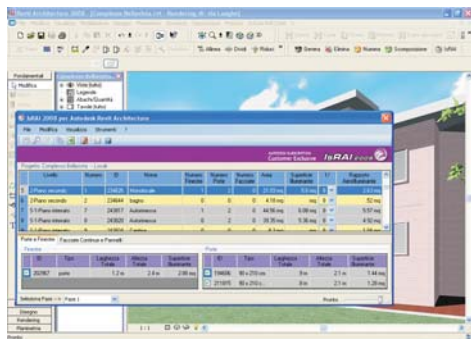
Revit Architecture 2008 - [Complesso Bellavista.rvt - Rendering 3D: vista Luoghi]

Fondamentali

Modifica

Complesso Bellavista

Viste (tutte)

Legende

Abachi/Quantità

Tavole (tutte)

IsRAI 2008 per Autodesk Revit Architecture

File Modifica Visualizza Strumenti ?

Customer Exclusive

IsRAI 2008

Progetto Complesso Bellavista - Locali

| | Livello | Numero | ID | Nome | Numero Finestre | Numero Porte | Numero Facciate | Area | Superficie Illuminante | | Rapporto Aeroilluminante |
|---|---|---|---|---|---|---|---|---|---|---|---|
| 1 | 2 Piano secondo | 1 | 214626 | Monolocale | 1 | 2 | 0 | 21.03 mq | 8.09 mq | | 2.63 mq |
| 2 | 2 Piano secondo | 2 | 234644 | Bagno | 0 | 0 | 0 | 4.18 mq | 0 mq | | 52 mq |
| 3 | S 1 Piano interrato | 7 | 243617 | Autorimessa | 1 | 2 | 0 | 44.56 mq | 5.06 mq | | 5.57 mq |
| 4 | S 1 Piano interrato | 8 | 243620 | Autorimessa | 1 | 2 | 0 | 38.39 mq | 5.36 mq | | 4.92 mq |
| 5 | S 1 Piano interrato | 9 | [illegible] | Cantina | | | | | | | |

Porte e Finestre | Facciate Continue e Pannelli

Finestre

| ID | Tipo | Larghezza Totale | Altezza Totale | Superficie Illuminante |
|---|---|---|---|---|
| 202967 | porte | 1.2 m | 2.4 m | 2.88 mq |

Porte

| ID | Tipo | Larghezza Totale | Altezza Totale | Superficie Illuminante |
|---|---|---|---|---|
| 194606 | 90 x 210 cm | 0 m | 2.1 m | 1.44 mq |
| 211975 | 90 x 210 c | 0 m | 2.1 m | 1.26 mq |

Seleziona Piano: Piano 1

Pronto

Disegno

Rendering

Planimetria

Pronto